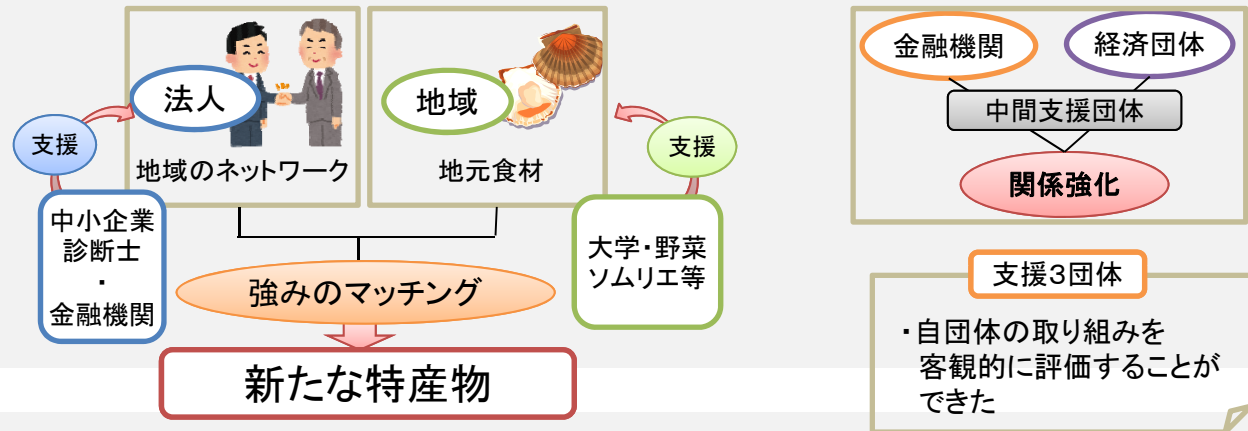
法人

地域のネットワーク

地域

地元食材

支援

中小企業診断士
・
金融機関

支援

大学・野菜ソムリエ等

強みのマッチング

新たな特産物

金融機関

経済団体

中間支援団体

関係強化

支援3団体

・自団体の取り組みを客観的に評価することができた